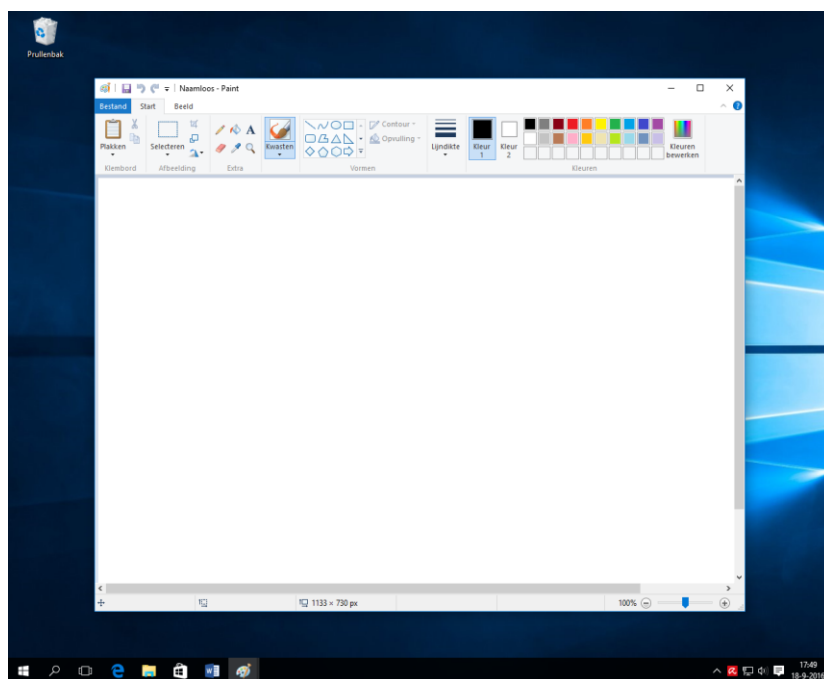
Prullenbak

Naamloos - Paint

Bestand Start Beeld

Plakken
Klembord

Selecteren
Afbeelding

A
Extra

Kwasten

Contour
Opvulling
Vormen

Lijndikte

Kleur 1

Kleur 2

Kleuren bewerken
Kleuren

1133 × 730 px

100%

17:49
18-9-2016